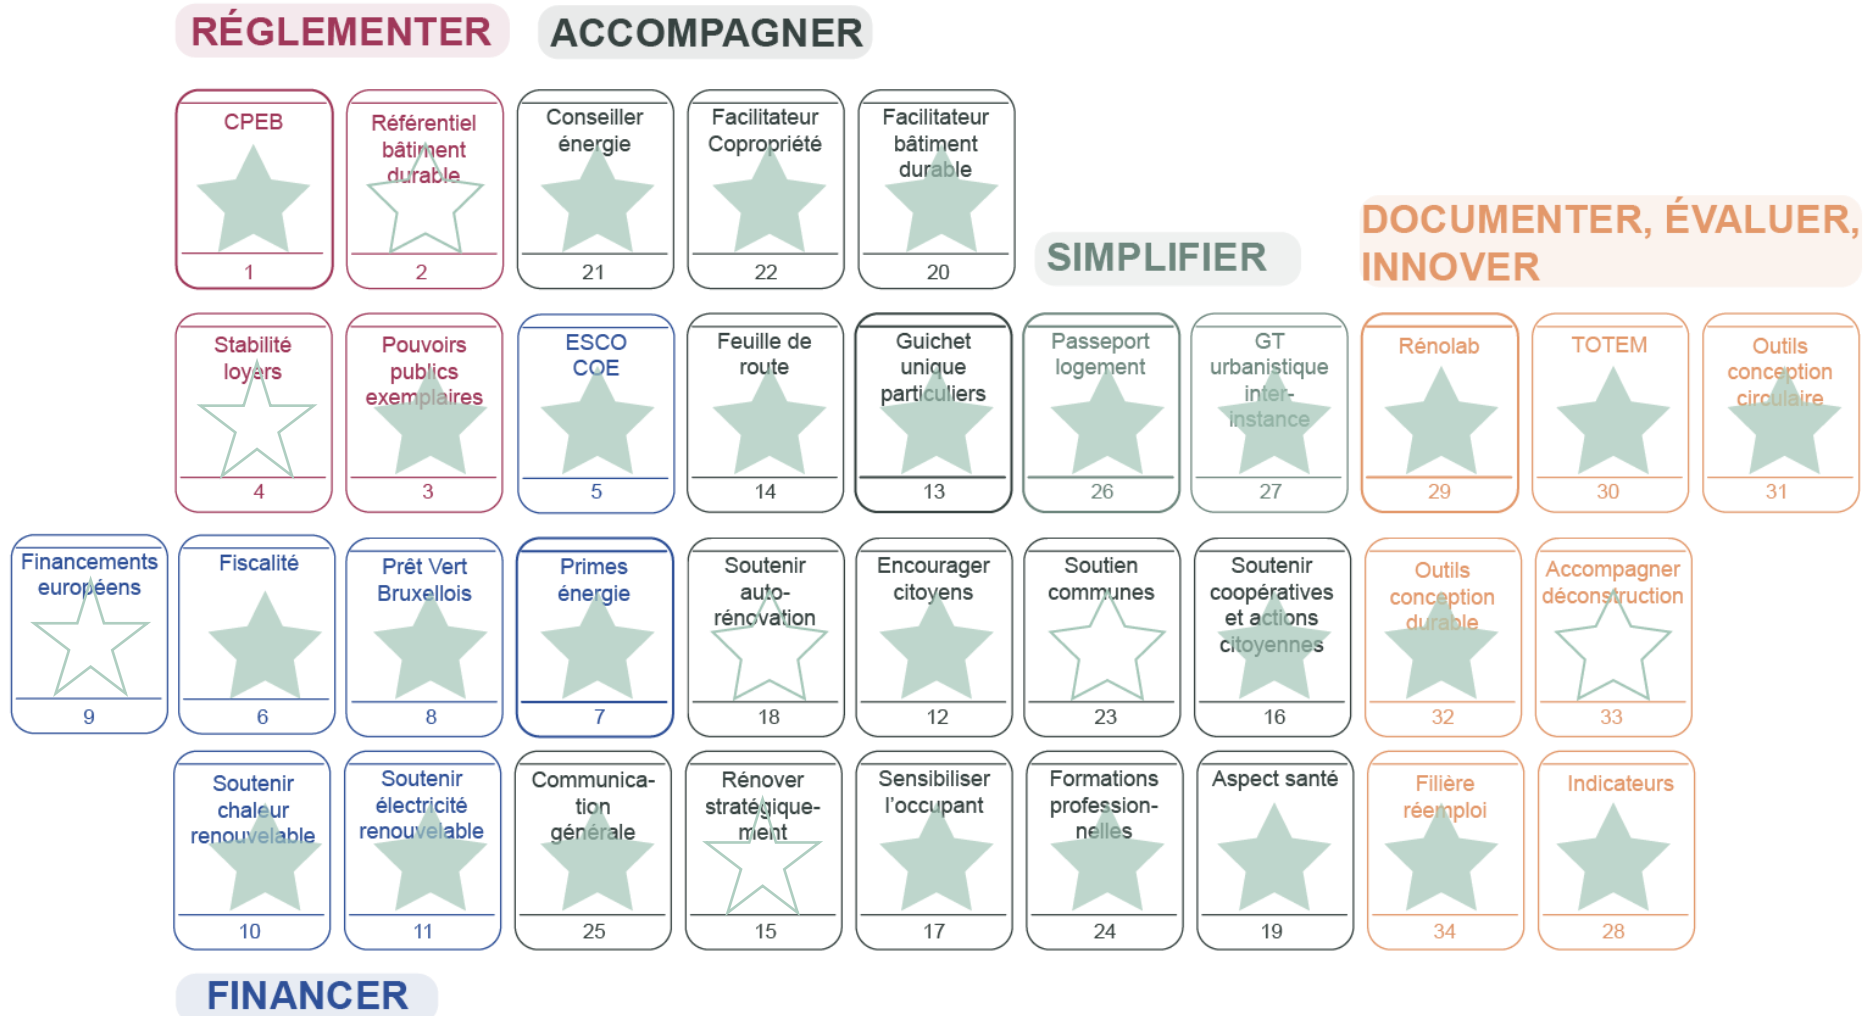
RÉGLEMENTER ACCOMPAGNER

CPEB
1

Référentiel bâtiment durable
2

Conseiller énergie
21

Facilitateur Copropriété
22

Facilitateur bâtiment durable
20

SIMPLIFIER

DOCUMENTER, ÉVALUER, INNOVER

Stabilité loyers
4

Pouvoirs publics exemplaires
3

ESCO COE
5

Feuille de route
14

Guichet unique particuliers
13

Passeport logement
26

GT urbanistique inter-instance
27

Rénolab
29

TOTEM
30

Outils conception circulaire
31

Financements européens
9

Fiscalité
6

Prêt Vert Bruxellois
8

Primes énergie
7

Soutenir auto-rénovation
18

Encourager citoyens
12

Soutien communes
23

Soutenir coopératives et actions citoyennes
16

Outils conception durable
32

Accompagner déconstruction
33

Soutenir chaleur renouvelable
10

Soutenir électricité renouvelable
11

Communication générale
25

Rénover stratégiquement
15

Sensibiliser l'occupant
17

Formations professionnelles
24

Aspect santé
19

Filière réemploi
34

Indicateurs
28

FINANCER